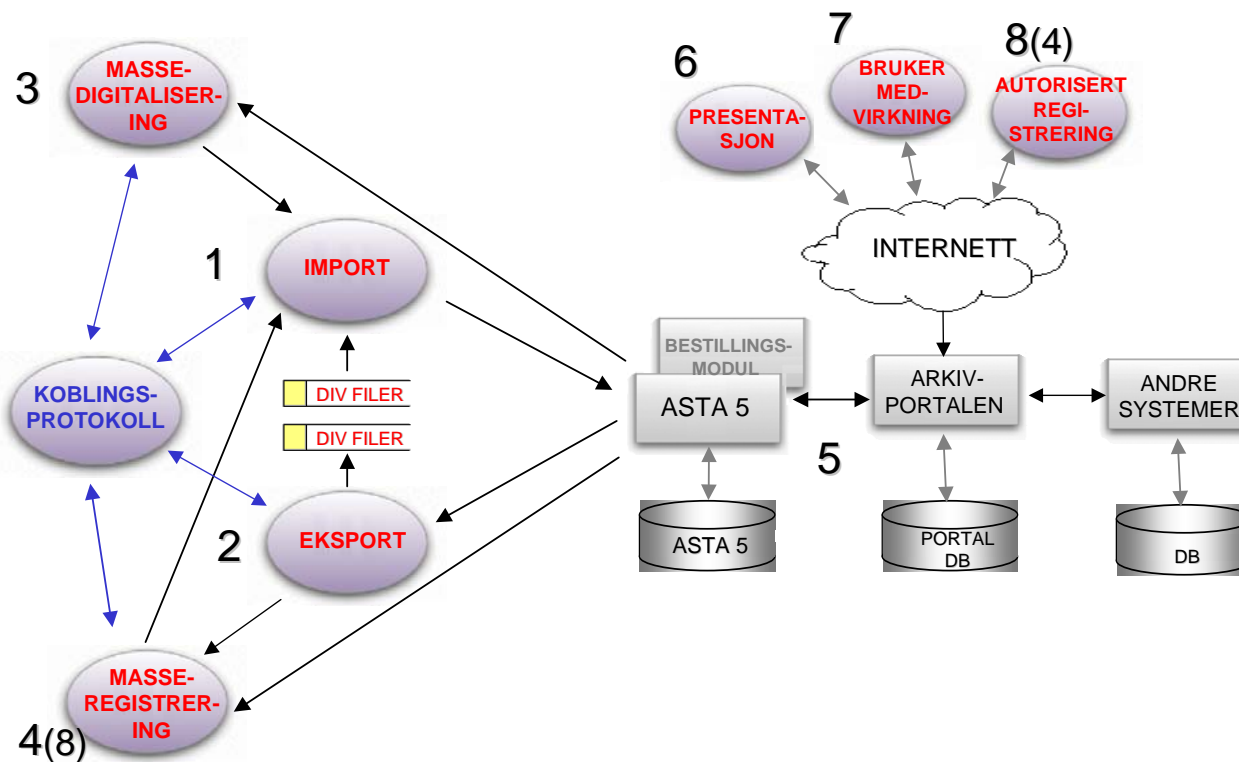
3
MASSE-DIGITALISER-ING

6
PRESENTA-SJON

7
BRUKER MED-VIRKNING

8(4)
AUTORISERT REGI-STRERING

INTERNETT

1
IMPORT

KOBLINGS-PROTOKOLL

DIV FILER
DIV FILER

BESTILLINGS-MODUL

ASTA 5

ARKIV-PORTALEN

ANDRE SYSTEMER

5

2
EKSPORT

ASTA 5

PORTAL DB

DB

MASSE-REGISTRER-ING
4(8)